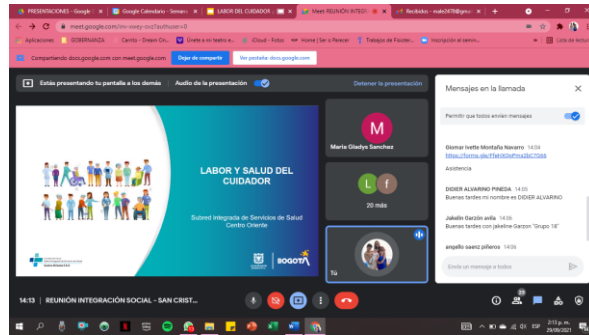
PRESENTACIONES - Google | Google Calendario - Semana | LABOR DEL CUIDADOR | Meet: REUNIÓN INTEGR | Recibidos - mati2478@gma | +

meet.google.com/irv-wwjy-oxz?authuser=0

Aplicaciones | GOBERNANZA | Canvas - Dream On... | Únete a mi teatro e... | iCloud - Fotos | Home | Ser o Parecer | Trabajos de Fonder... | Inscripción al servic... | Lista de lectura

Compartiendo docs.google.com con meet.google.com | Dejar de compartir | Ver pestaña: docs.google.com

Estás presentando tu pantalla a los demás | Audio de la presentación | Detener la presentación

LABOR Y SALUD DEL CUIDADOR

Subred Integrada de Servicios de Salud Centro Oriente

BOGOTÁ

M
María Gladys Sanchez

L f
20 más

Tú

Mensajes en la llamada

Permitir que todos envíen mensajes

Glomar Ivette Montaño Navarro 14:04
https://forms.gle/YfeHKDePmz2bC7G66

Asistencia

DIDIER ALVARINO PINEDA 14:05
Buenas tardes mi nombre es DIDIER ALVARINO

Jakelin Garzón avila 14:05
Buenas tardes con jakeline Garzon "Grupo 18"

angello saenz piñeros 14:06

Envía un mensaje a todos

14:13 | REUNIÓN INTEGRACIÓN SOCIAL - SAN CRIST...

23

ESP 2:13 p. m. 29/06/2021